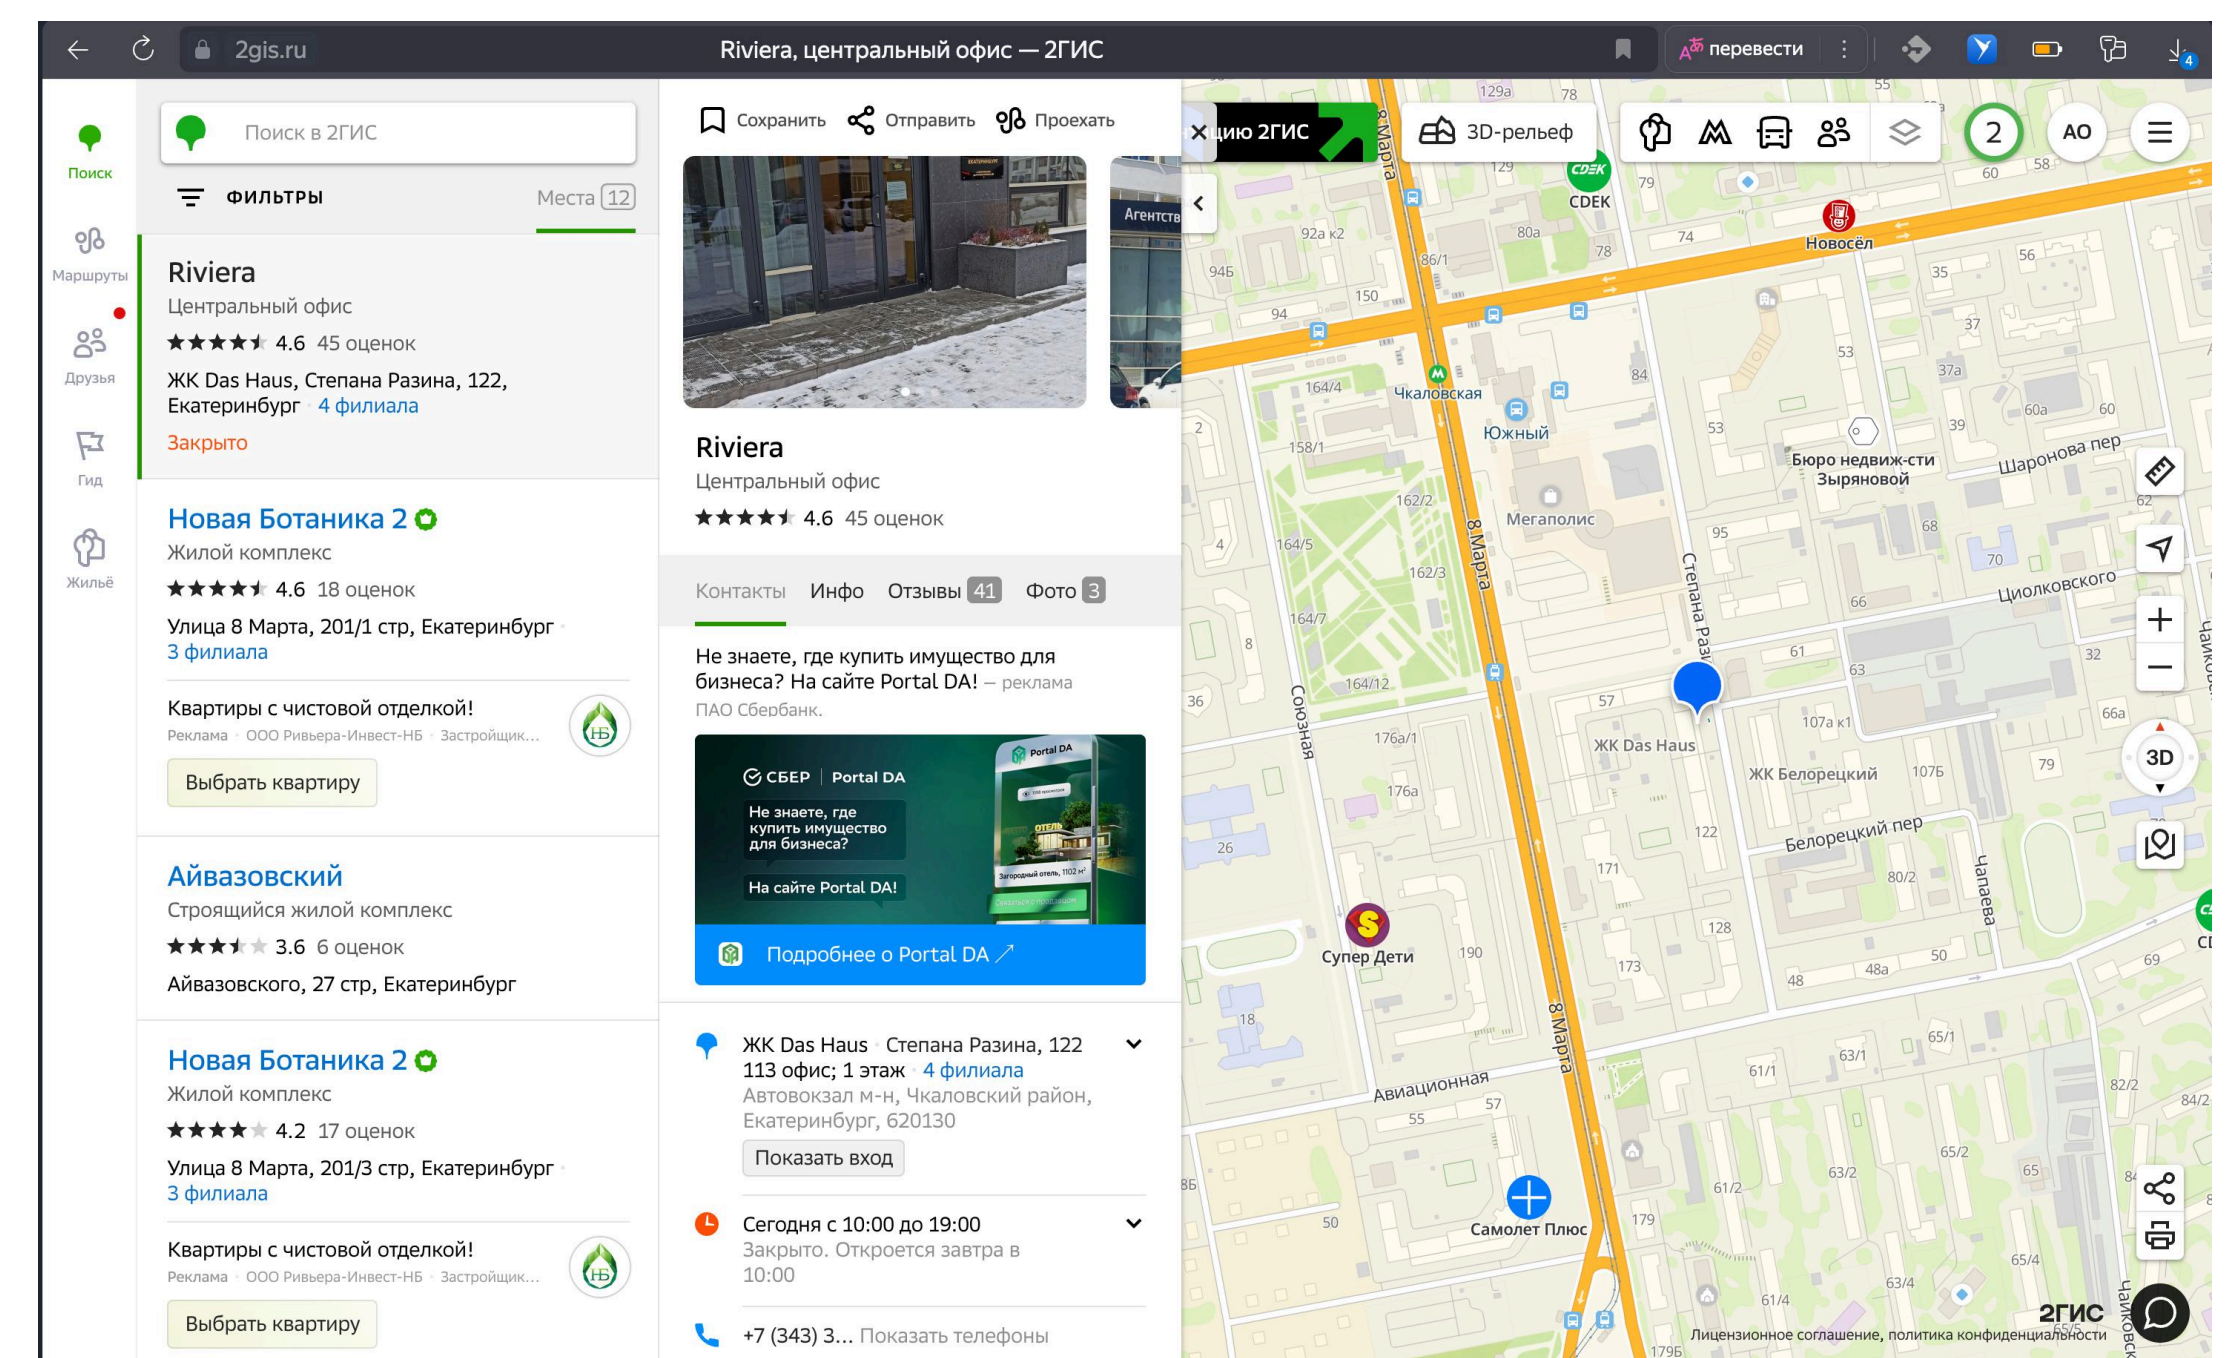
2gis.ru
Riviera, центральный офис — 2ГИС
перевести

Поиск
Маршруты
Друзья
Гид
Жильё

Поиск в 2ГИС
ФИЛЬТРЫ
Места 12

Riviera
Центральный офис
★★★★★ 4.6 45 оценок
ЖК Das Haus, Степана Разина, 122, Екатеринбург 4 филиала
Закрыто

Новая Ботаника 2
Жилой комплекс
★★★★★ 4.6 18 оценок
Улица 8 Марта, 201/1 стр, Екатеринбург
3 филиала

Квартиры с чистовой отделкой!
Реклама · ООО Ривьера-Инвест-НБ · Застройщик...
Выбрать квартиру

Айвазовский
Строящийся жилой комплекс
★★★★★ 3.6 6 оценок
Айвазовского, 27 стр, Екатеринбург

Новая Ботаника 2
Жилой комплекс
★★★★★ 4.2 17 оценок
Улица 8 Марта, 201/3 стр, Екатеринбург
3 филиала

Квартиры с чистовой отделкой!
Реклама · ООО Ривьера-Инвест-НБ · Застройщик...
Выбрать квартиру

Сохранить Отправить Проехать

Riviera
Центральный офис
★★★★★ 4.6 45 оценок

Контакты Инфо Отзывы 41 Фото 3

Не знаете, где купить имущество для бизнеса? На сайте Portal DA! — реклама
ПАО Сбербанк.

СБЕР | Portal DA
Не знаете, где купить имущество для бизнеса?
На сайте Portal DA!
Подробнее о Portal DA

ЖК Das Haus · Степана Разина, 122
113 офис; 1 этаж 4 филиала
Автовокзал м-н, Чкаловский район, Екатеринбург, 620130
Показать вход

Сегодня с 10:00 до 19:00
Закрыто. Откроется завтра в 10:00

+7 (343) 3... Показать телефоны

цию 2ГИС
3D-рельеф
2
АО
CDEK
Новосёл
Чкаловская
Южный
Мегаполис
Бюро недвиж-сти Зыряновой
Шаронова пер
Циолковского
Степана Разина
8 Марта
Союзная
ЖК Das Haus
ЖК Белорецкий
Белорецкий пер
Чапаева
Супер Дети
Авиационная
Самолет Плюс
3D
2ГИС
Лицензионное соглашение, политика конфиденциальности